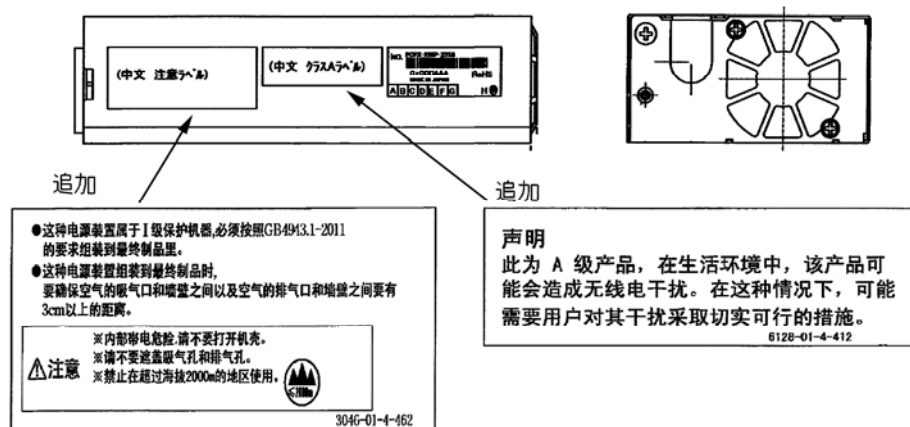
(中文 注意ラベル)

(中文 クラスAラベル)

NO. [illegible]

RoHS

MADE IN JAPAN

A B C D E F G

H

追加

追加

●这种电源装置属于Ⅰ级保护机器,必须按照GB4943.1-2011的要求组装到最终制品里。

●这种电源装置组装到最终制品时,要确保空气的吸气口和墙壁之间以及空气的排气口和墙壁之间要有3cm以上的距离。

⚠注意

※内部带电危险,请不要打开机壳。
※请不要遮盖吸气孔和排气孔。
※禁止在超过海拔2000m的地区使用。

304G-01-4-462

声明
此为 A 级产品,在生活环境中,该产品可能会造成无线电干扰。在这种情况下,可能需要用户对其干扰采取切实可行的措施。

6128-01-4-412